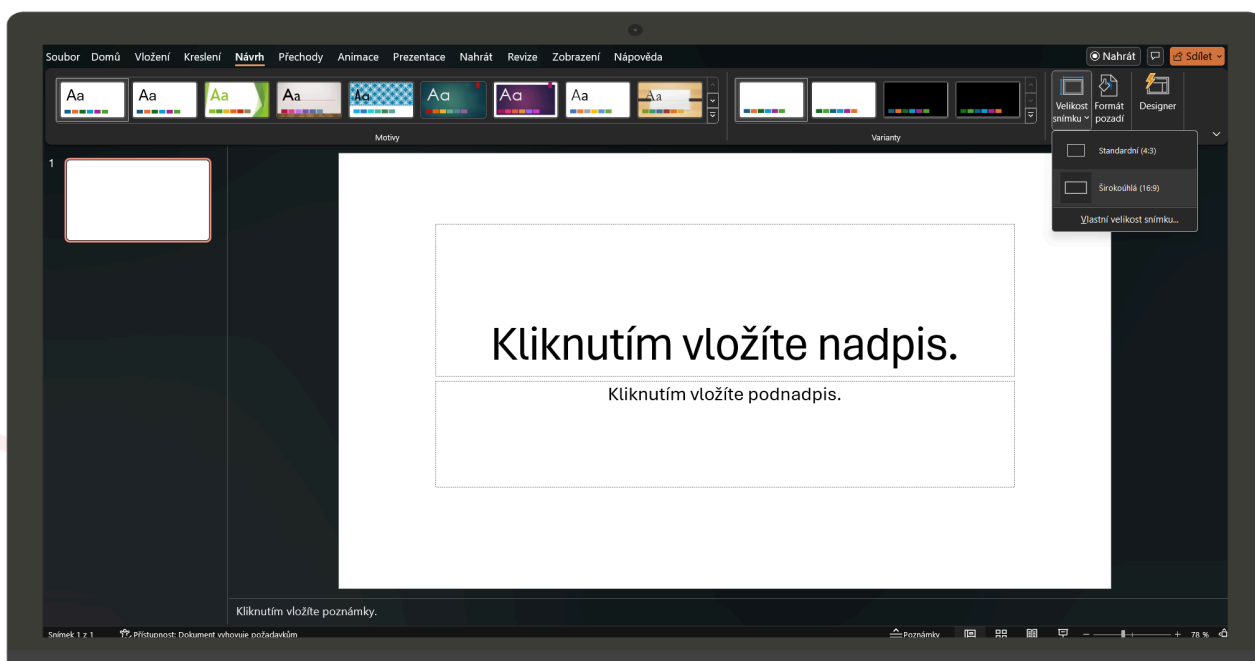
Soubor Domů Vložení Kreslení Návrh Přechody Animace Prezentace Nahrát Revize Zobrazení Nápověda

Nahrát Sdílet

Aa Aa Aa Aa Aa Aa Aa Aa Aa

Motivy

Varianty

Velikost snímku Formát pozadí Designer

Standardní (4:3)

Širokoúhlá (16:9)

Vlastní velikost snímku...

1

Kliknutím vložíte nadpis.

Kliknutím vložíte podnadpis.

Kliknutím vložíte poznámky.

Snímek 1 z 1 Přístupnost: Dokument vyhovuje požadavkům Poznámky 78 %